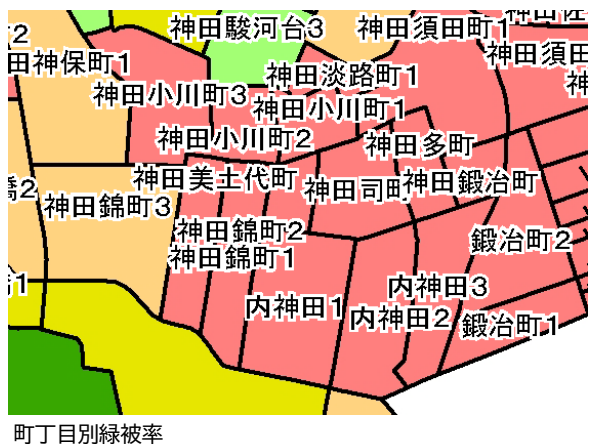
2
神田駿河台3
神田須田町1
神田佐
田神保町1
神田須田
神田淡路町1
神田小川町3
神田小川町1
神
神田小川町2
神田多町
神田美土代町
神田司町
神田鍛冶町
橋2
神田錦町3
神田錦町2
神田錦町1
鍛冶町2
橋1
内神田3
内神田1
内神田2
鍛冶町1
町丁目別緑被率